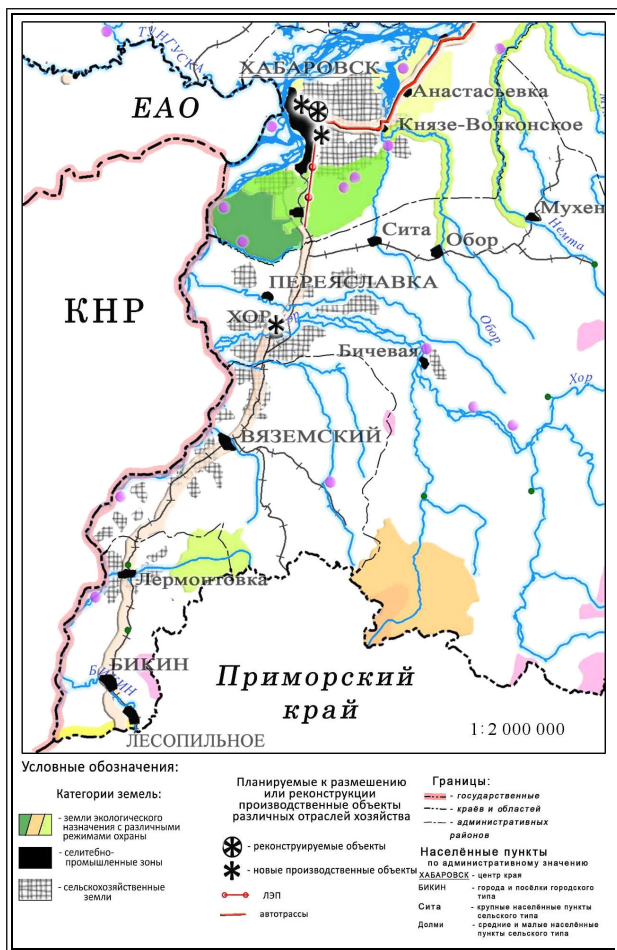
Тунгуска
ХАБАРОВСК
ЕАО
Анастасьевка
Князе-Волконское
Мухен
Немта
Сита
Обор
ПЕРЕЯСЛАВКА
КНР
ХОР
Обор
Бичевая
Хор
ВЯЗЕМСКИЙ
Лермонтовка
БИКИН
Бикин
Приморский край
ЛЕСОПИЛЬНОЕ
1: 2 000 000

Условные обозначения:

Категории земель:
- земли экологического назначения с различными режимами охраны
- селитебно-промышленные зоны
- сельскохозяйственные земли

Планируемые к размешению или реконструкции производственные объекты различных отраслей хозяйства
- реконструируемые объекты
- новые производственные объекты
ЛЭП
автотрассы

Границы:
- государственные
- краёв и областей
- административных районов

Населённые пункты по административному значению
ХАБАРОВСК - центр края
БИКИН - города и посёлки городского типа
Сита - крупные населённые пункты сельского типа
Долми - средние и малые населённые пункты сельского типа